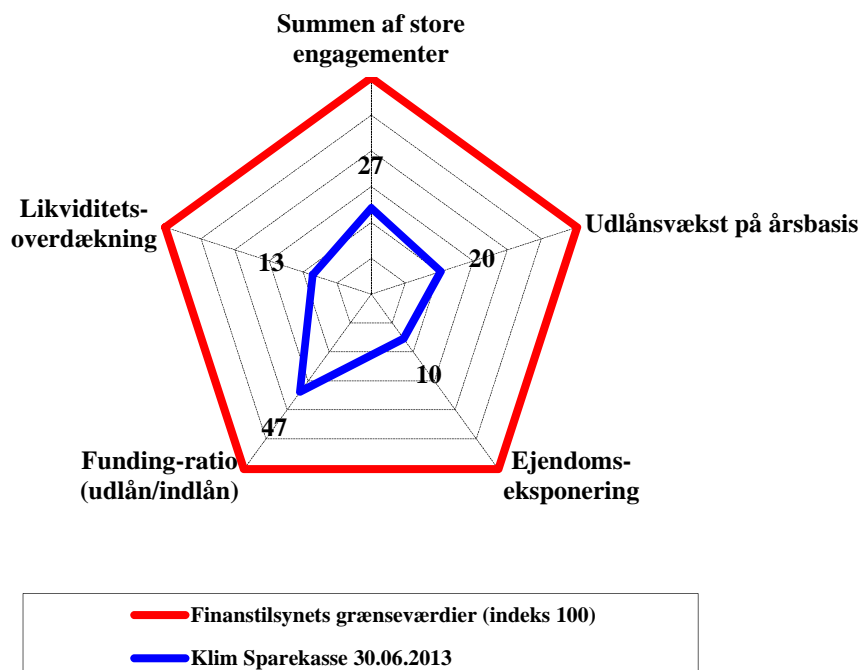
Summen af store engagementer

27

Udlånsvækst på årsbasis

20

Likviditets-overdækning

13

10

47

Funding-ratio (udlån/indlån)

Ejendoms-eksponering

Finanstilsynets grænseværdier (indeks 100)

Klim Sparekasse 30.06.2013